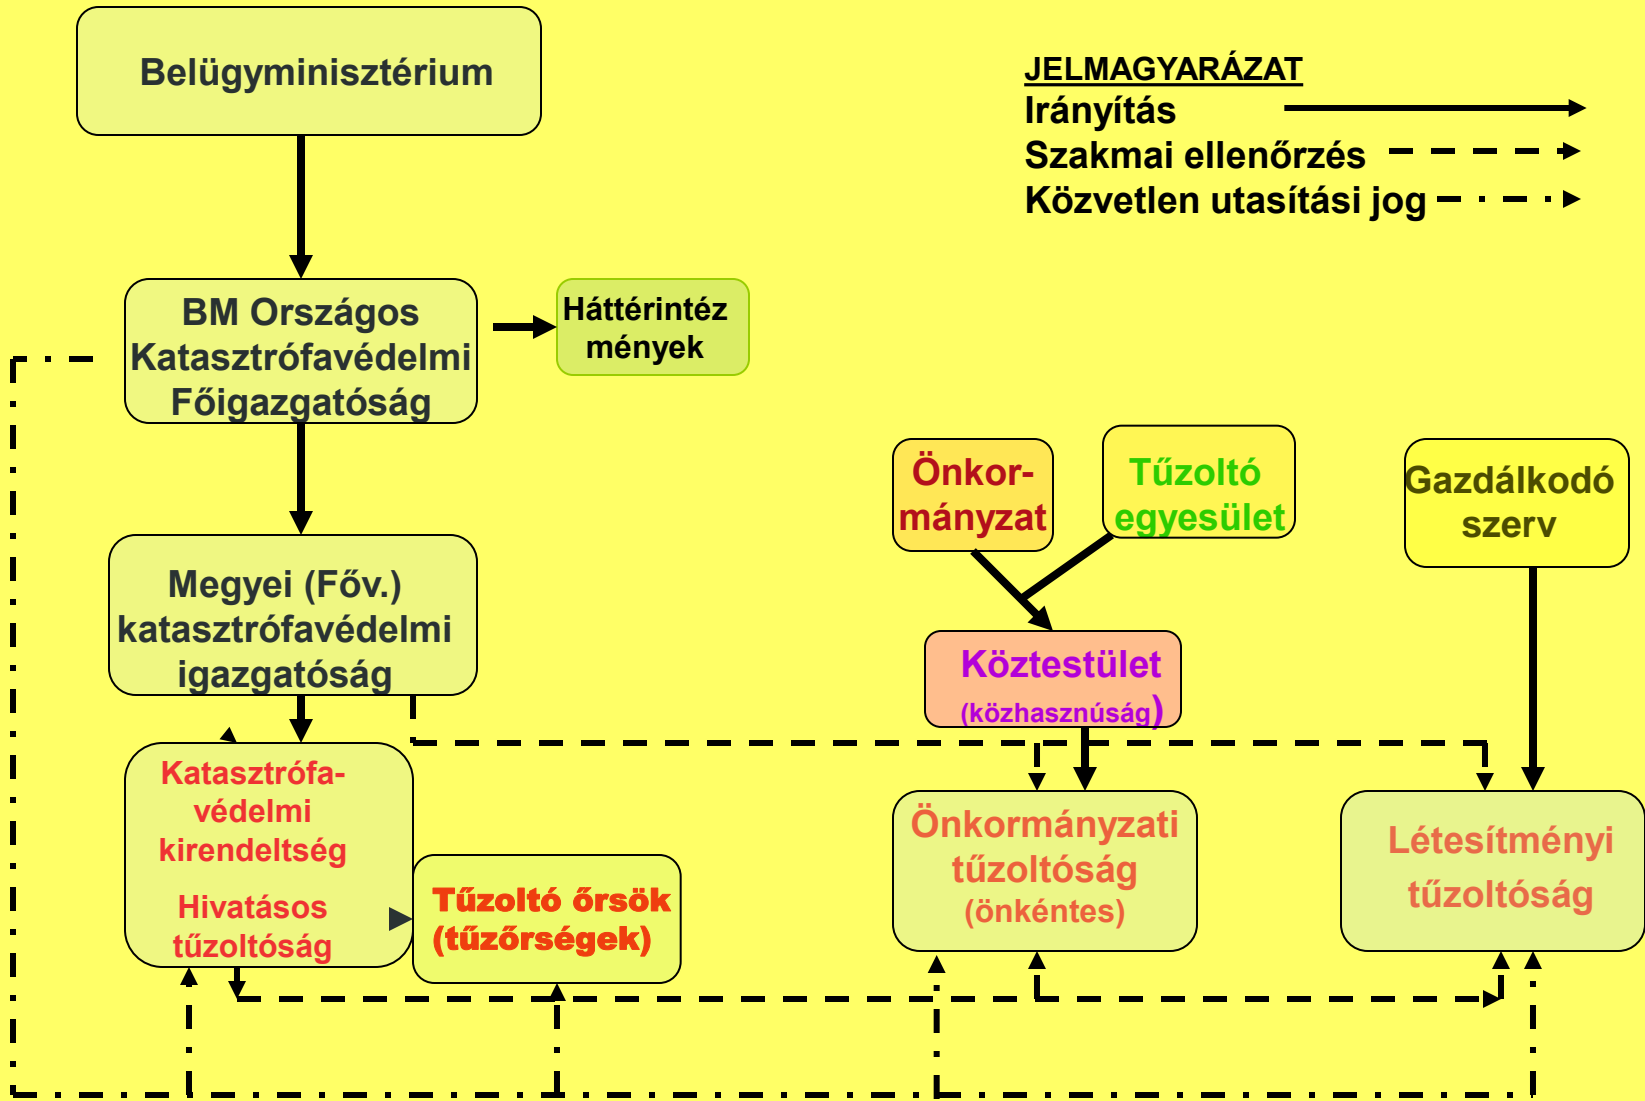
Belügyminisztérium

JELMAGYARÁZAT
Irányítás
Szakmai ellenőrzés
Közvetlen utasítási jog

BM Országos Katasztrófavédelmi Főigazgatóság

Háttérintézmények

Önkormányzat

Tűzoltó egyesület

Gazdálkodó szerv

Megyei (Főv.) katasztrófavédelmi igazgatóság

Köztestület (közhasznúság)

Katasztrófavédelmi kirendeltség

Hivatásos tűzoltóság

Tűzoltó őrsök (tűzőrségek)

Önkormányzati tűzoltóság (önkéntes)

Létesítményi tűzoltóság